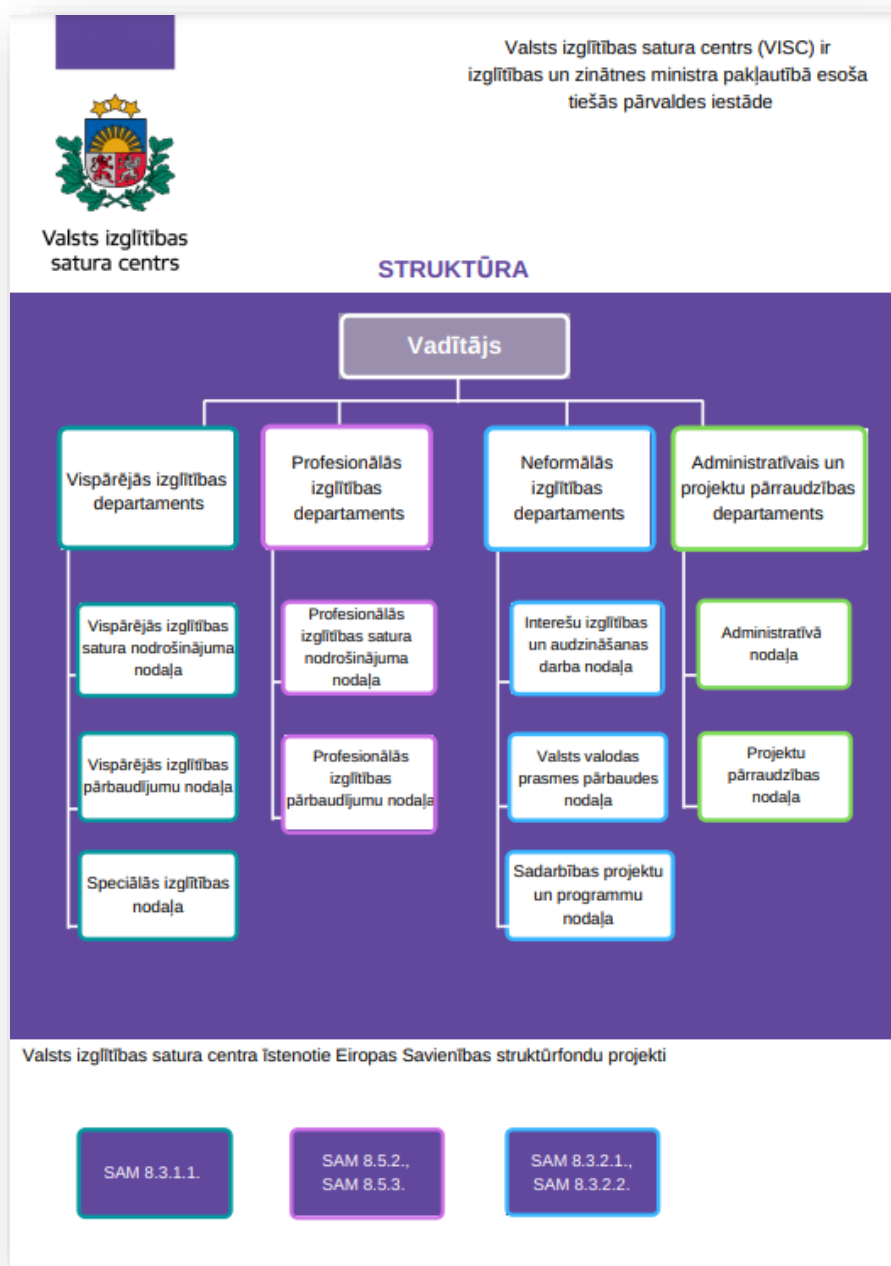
Valsts izglītības satura centrs (VISC) ir izglītības un zinātnes ministra pakļautībā esoša tiešās pārvaldes iestāde

Valsts izglītības satura centrs

STRUKTŪRA

Vadītājs

Vispārējās izglītības departaments

Profesionālās izglītības departaments

Neformālās izglītības departaments

Administratīvais un projektu pārraudzības departaments

Vispārējās izglītības satura nodrošinājuma nodaļa

Vispārējās izglītības pārbaudījumu nodaļa

Speciālās izglītības nodaļa

Profesionālās izglītības satura nodrošinājuma nodaļa

Profesionālās izglītības pārbaudījumu nodaļa

Interešu izglītības un audzināšanas darba nodaļa

Valsts valodas prasmes pārbaudes nodaļa

Sadarbības projektu un programmu nodaļa

Administratīvā nodaļa

Projektu pārraudzības nodaļa

Valsts izglītības satura centra īstenotie Eiropas Savienības struktūrfondu projekti

SAM 8.3.1.1.

SAM 8.5.2., SAM 8.5.3.

SAM 8.3.2.1., SAM 8.3.2.2.